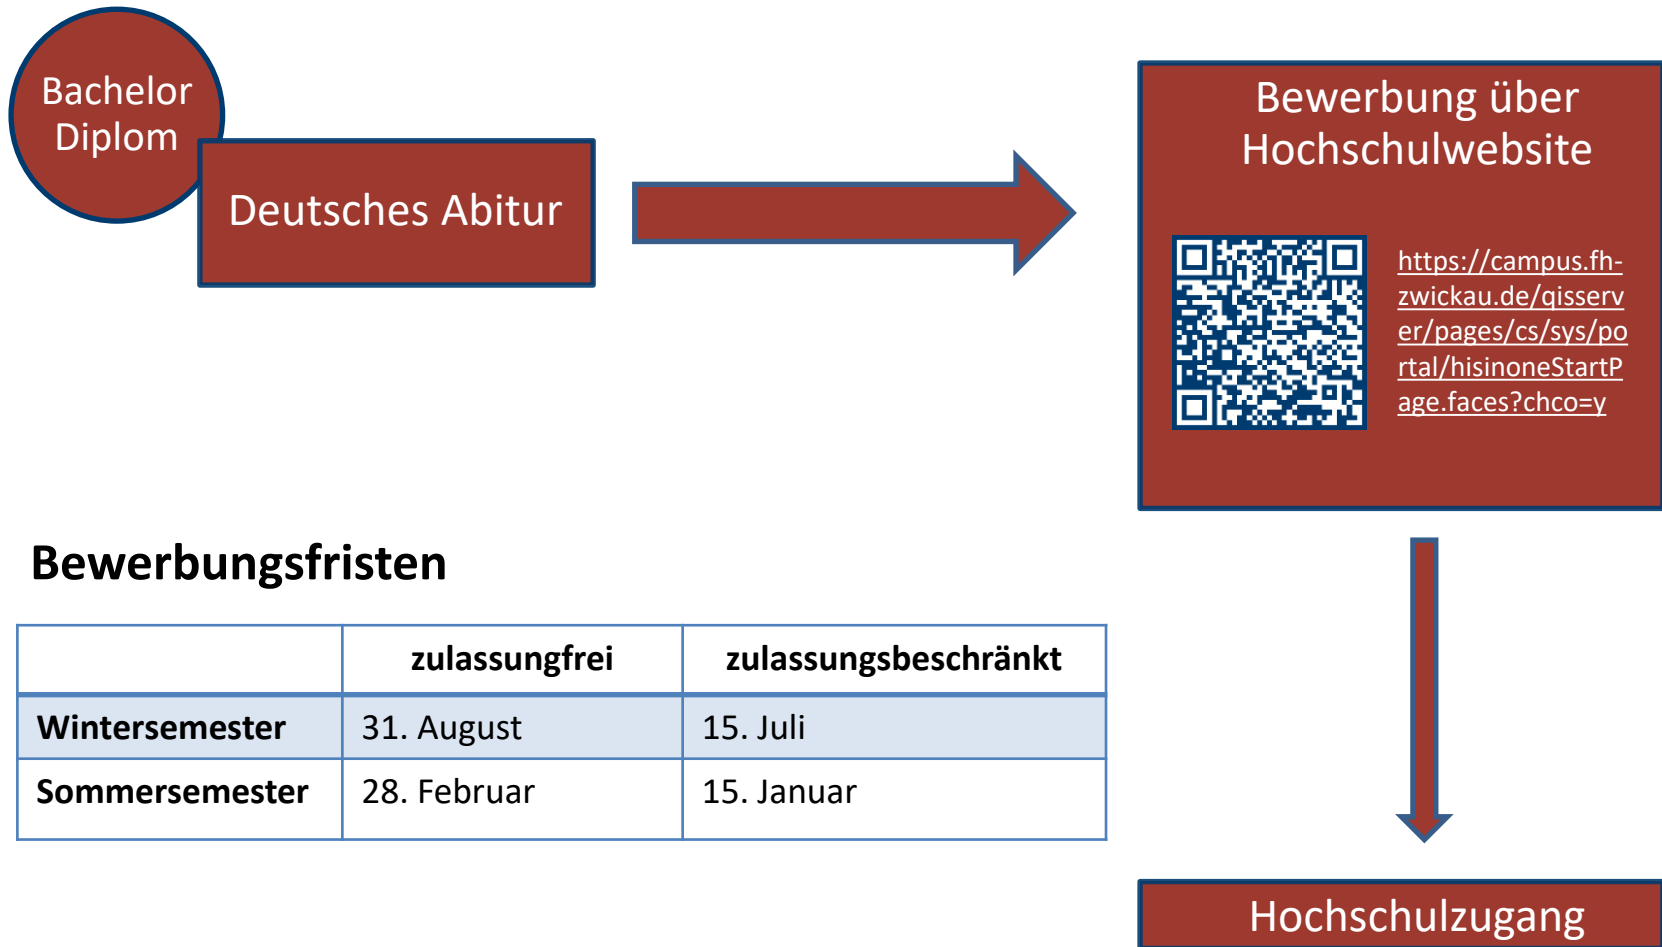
Bachelor
Diplom

Deutsches Abitur

Bewerbung über Hochschulwebsite

https://campus.fh-zwickau.de/qisserver/pages/cs/sys/portal/hisinoneStartPage.faces?chco=y

Bewerbungsfristen

| | zulassungfrei | zulassungsbeschränkt |
|---|---|---|
| Wintersemester | 31. August | 15. Juli |
| Sommersemester | 28. Februar | 15. Januar |

Hochschulzugang